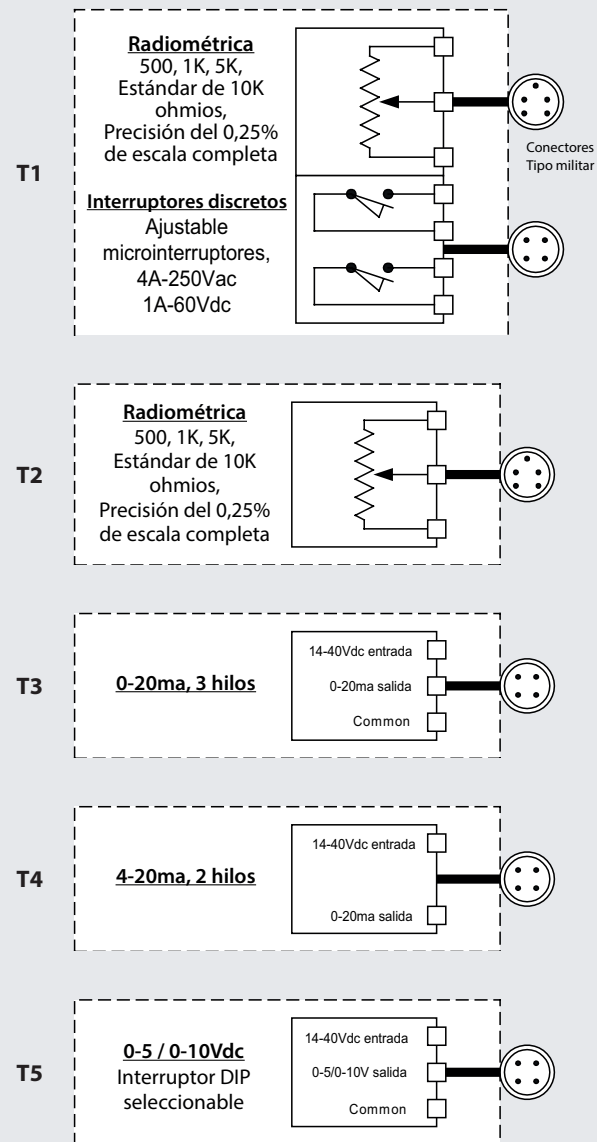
T1

Radiométrica
500, 1K, 5K, Estándar de 10K ohmios, Precisión del 0,25% de escala completa

Conectores Tipo militar

Interruptores discretos
Ajustable microinterruptores, 4A-250Vac 1A-60Vdc

T2

Radiométrica
500, 1K, 5K, Estándar de 10K ohmios, Precisión del 0,25% de escala completa

T3

0-20ma, 3 hilos

14-40Vdc entrada
0-20ma salida
Common

T4

4-20ma, 2 hilos

14-40Vdc entrada
0-20ma salida

T5

0-5 / 0-10Vdc
Interruptor DIP seleccionable

14-40Vdc entrada
0-5/0-10V salida
Common